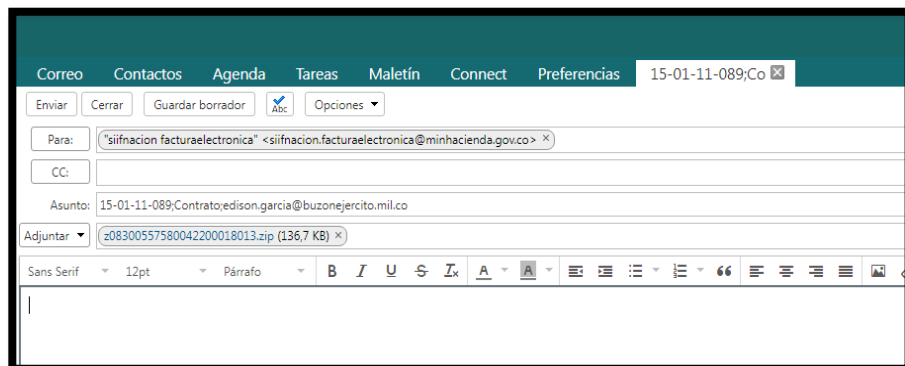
Correo Contactos Agenda Tareas Maletín Connect Preferencias 15-01-11-089;Co

Enviar Cerrar Guardar borrador Abc Opciones

Para: "siifnacion facturaelectronica" <siifnacion.facturaelectronica@minhacienda.gov.co>

CC:

Asunto: 15-01-11-089;Contrato;edison.garcia@buzonejercito.mil.co

Adjuntar z0830055758004220001 8013.zip (136,7 KB)

Sans Serif 12pt Párrafo B I U S Tx A A